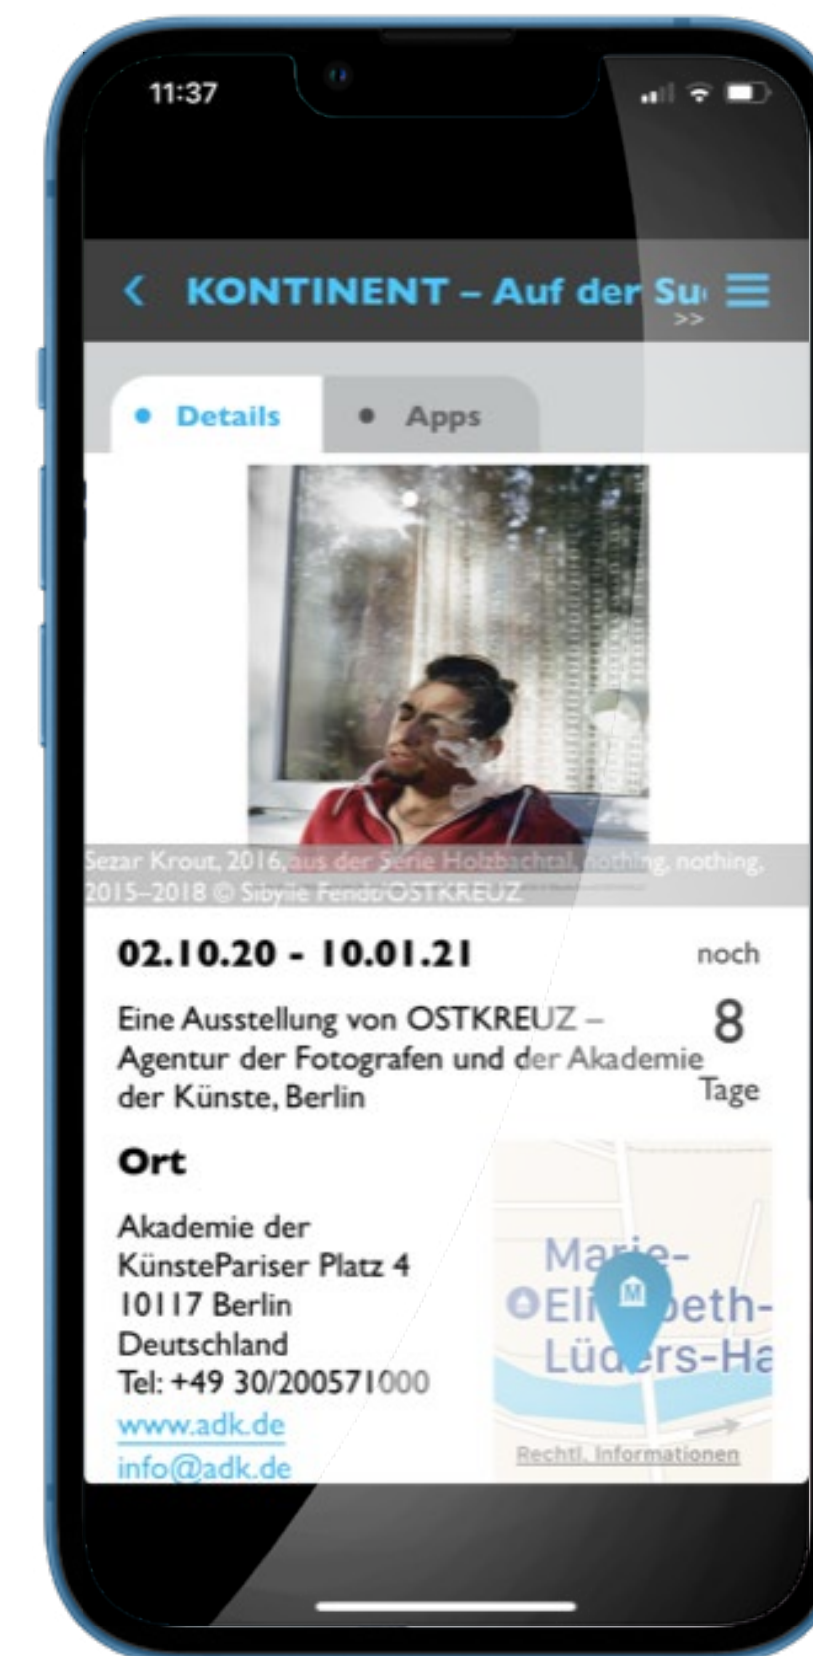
11:37

< KONTINENT – Auf der Su

>>

• Details

• Apps

Sezar Krout, 2016, aus der Serie Holzbachtal, nothing, nothing, 2015–2018 © Sibylle Fendt/OSTKREUZ

02.10.20 - 10.01.21

noch
8
Tage

Eine Ausstellung von OSTKREUZ – Agentur der Fotografen und der Akademie der Künste, Berlin

Ort

Akademie der KünstePariser Platz 4
10117 Berlin
Deutschland
Tel: +49 30/200571000
www.adk.de
info@adk.de

Marie-
Eli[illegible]beth-
Lüd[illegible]rs-Ha

M

Rechtl. Informationen